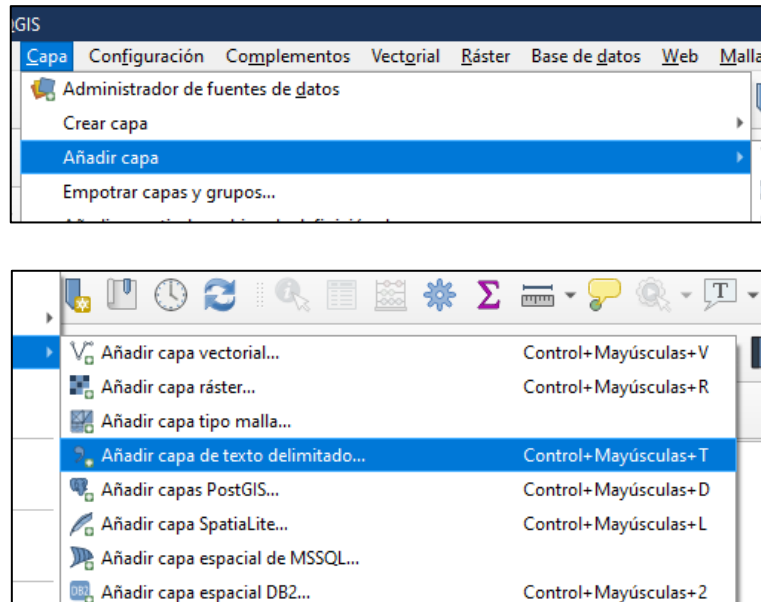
QGIS

Capa Configuración Complementos Vectorial Ráster Base de datos Web Malla

Administrador de fuentes de datos
Crear capa
Añadir capa
Empotrar capas y grupos...
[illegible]

Añadir capa vectorial... Control+Mayúsculas+V
Añadir capa ráster... Control+Mayúsculas+R
Añadir capa tipo malla...
Añadir capa de texto delimitado... Control+Mayúsculas+T
Añadir capas PostGIS... Control+Mayúsculas+D
Añadir capa SpatiaLite... Control+Mayúsculas+L
Añadir capa espacial de MSSQL...
Añadir capa espacial DB2... Control+Mayúsculas+2